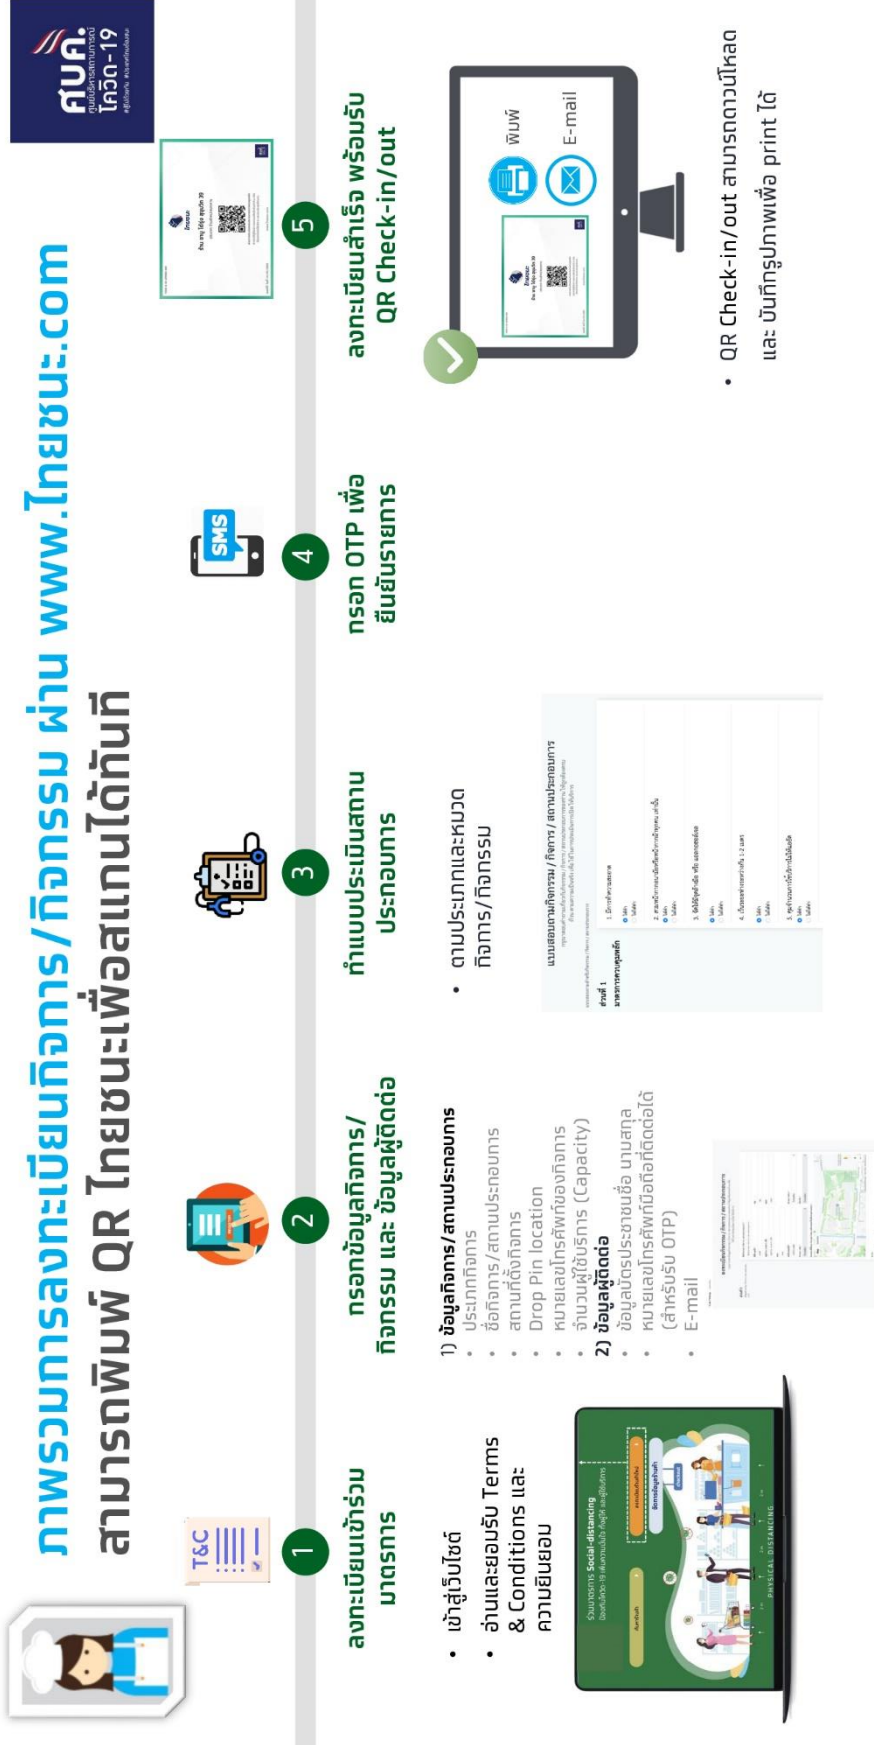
ศบค.
ศูนย์บริหารสถานการณ์ โควิด-19

ภาพรวมการลงทะเบียนกิจการ/กิจกรรม ผ่าน www.ไทยชนะ.com
สามารถพิมพ์ QR ไทยชนะเพื่อสแกนได้ทันที

T&C

1
ลงทะเบียนเข้าร่วมมาตรการ

• เข้าสู่เว็บไซต์
• อ่านและยอมรับ Terms & Conditions และความยินยอม

2
กรอกข้อมูลกิจการ/กิจกรรม และ ข้อมูลผู้ติดต่อ

1) ข้อมูลกิจการ/สถานประกอบการ
• ประเภทกิจการ
• ชื่อกิจการ/สถานประกอบการ
• สถานที่ตั้งกิจการ
• Drop Pin location
• หมายเลขโทรศัพท์ของกิจการ
• จำนวนผู้ใช้บริการ (Capacity)
2) ข้อมูลผู้ติดต่อ
• ข้อมูลบัตรประชาชนชื่อ นามสกุล
• หมายเลขโทรศัพท์มือถือที่ติดต่อได้ (สำหรับรับ OTP)
• E-mail

3
ทำแบบประเมินสถานประกอบการ

• ตามประเภทและหมวดกิจการ/กิจกรรม

4
SMS
กรอก OTP เพื่อยืนยันรายการ

5
ลงทะเบียนสำเร็จ พร้อมรับ QR Check-in/out

พิมพ์
E-mail

• QR Check-in/out สามารถดาวน์โหลด และ บันทึกรูปภาพเพื่อ print ได้